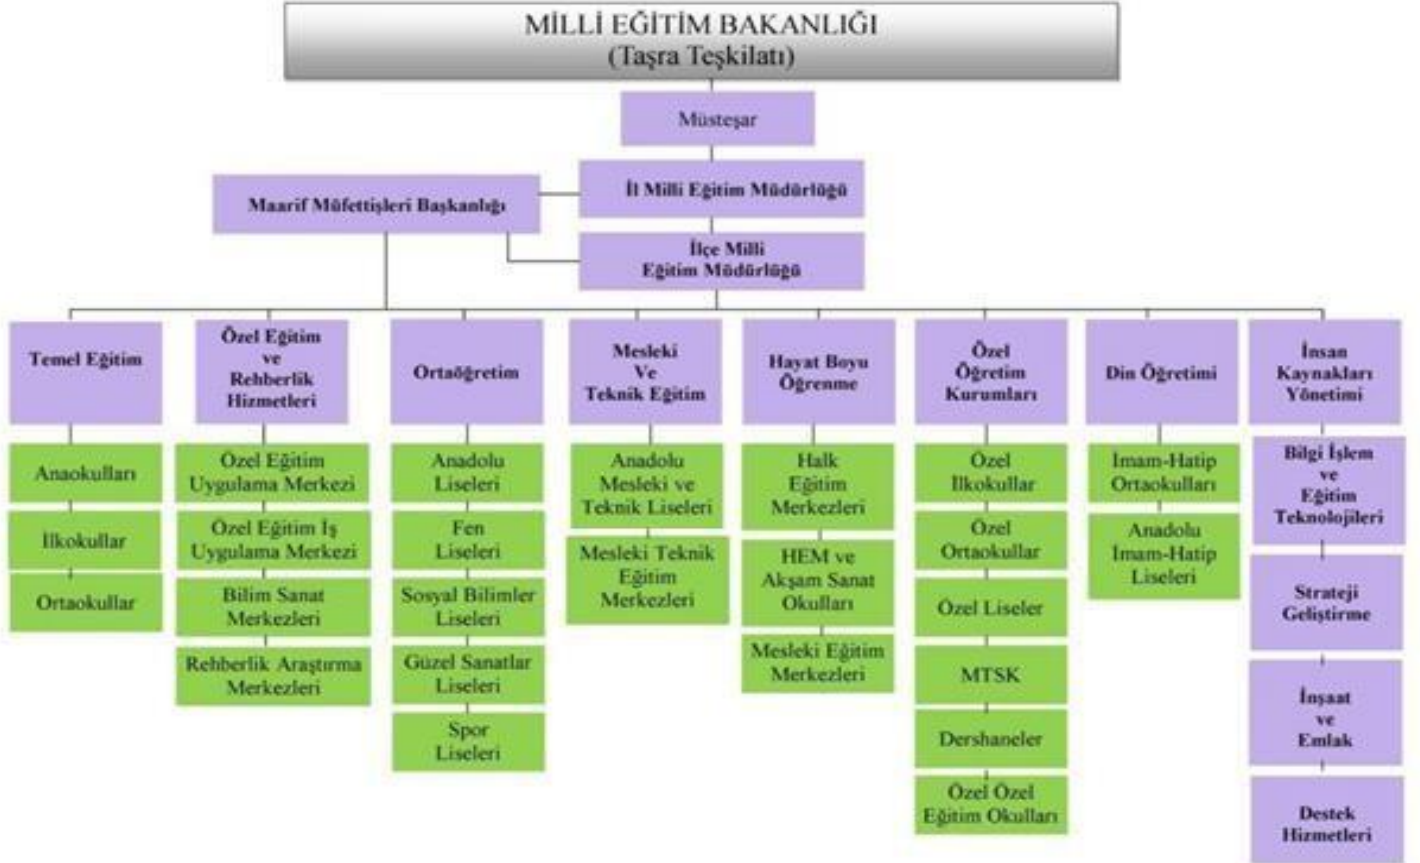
MİLLİ EĞİTİM BAKANLIĞI
(Taşra Teşkilatı)

Müsteşar

İl Milli Eğitim Müdürlüğü

Maarif Müfettişleri Başkanlığı

İlçe Milli Eğitim Müdürlüğü

Temel Eğitim

Anaokulları

İlkokullar

Ortaokullar

Özel Eğitim ve Rehberlik Hizmetleri

Özel Eğitim Uygulama Merkezi

Özel Eğitim İş Uygulama Merkezi

Bilim Sanat Merkezleri

Rehberlik Araştırma Merkezleri

Ortaöğretim

Anadolu Liseleri

Fen Liseleri

Sosyal Bilimler Liseleri

Güzel Sanatlar Liseleri

Spor Liseleri

Mesleki Ve Teknik Eğitim

Anadolu Mesleki ve Teknik Liseleri

Mesleki Teknik Eğitim Merkezleri

Hayat Boyu Öğrenme

Halk Eğitim Merkezleri

HEM ve Akşam Sanat Okulları

Mesleki Eğitim Merkezleri

Özel Öğretim Kurumları

Özel İlkokullar

Özel Ortaokullar

Özel Liseler

MTSK

Dershaneler

Özel Özel Eğitim Okulları

Din Öğretimi

İmam-Hatip Ortaokulları

Anadolu İmam-Hatip Liseleri

İnsan Kaynakları Yönetimi

Bilgi İşlem ve Eğitim Teknolojileri

Strateji Geliştirme

İnşaat ve Emlak

Destek Hizmetleri